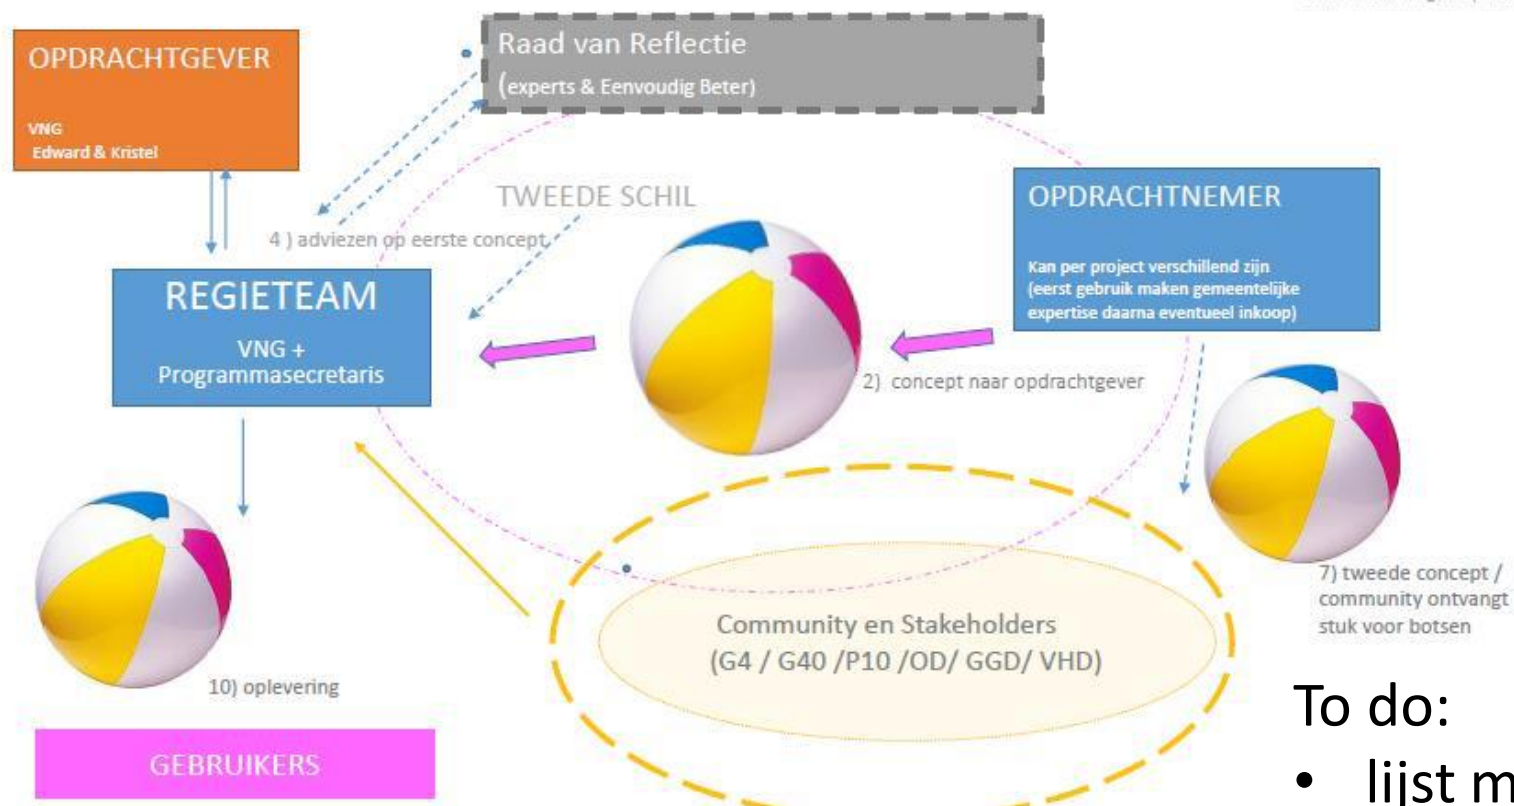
OPDRACHTGEVER

VNG
Edward & Kristel

Raad van Reflectie
(experts & Eenvoudig Beter)

TWEEDE SCHIL

OPDRACHTNEMER

Kan per project verschillend zijn (eerst gebruik maken gemeentelijke expertise daarna eventueel inkoop)

4 ) adviezen op eerste concept

REGIETEAM

VNG +
Programmasecretaris

2) concept naar opdrachtgever

7) tweede concept / community ontvangt stuk voor botsen

Community en Stakeholders
(G4 / G40 /P10 /OD/ GGD/ VHD)

10) oplevering

GEBRUIKERS

To do:
• lijst m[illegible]